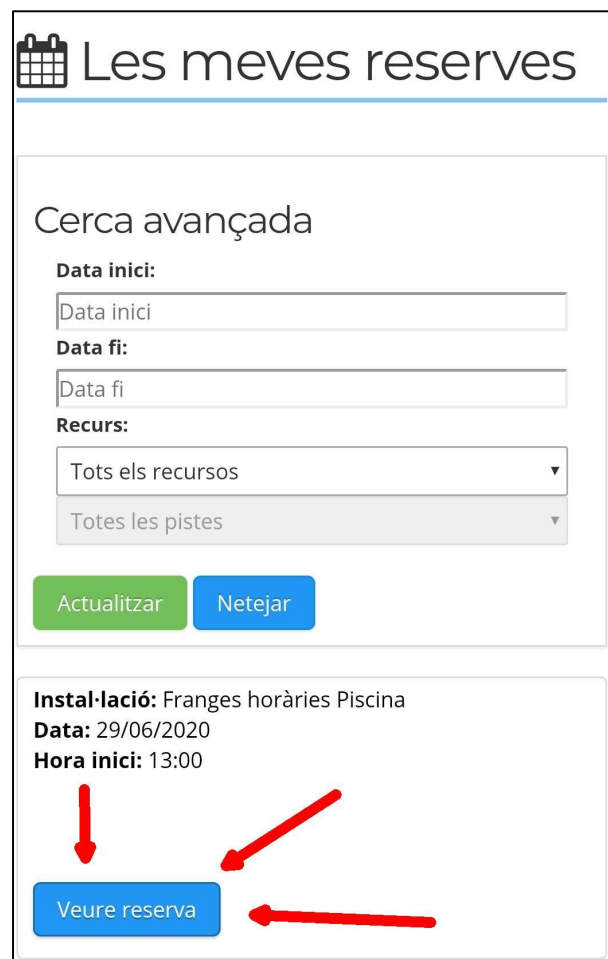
Les meves reserves

Cerca avançada

Data inici:

Data inici

Data fi:

Data fi

Recurs:

Tots els recursos

Totes les pistes

Actualitzar

Netejar

Instal·lació: Franges horàries Piscina
Data: 29/06/2020
Hora inici: 13:00

Veure reserva